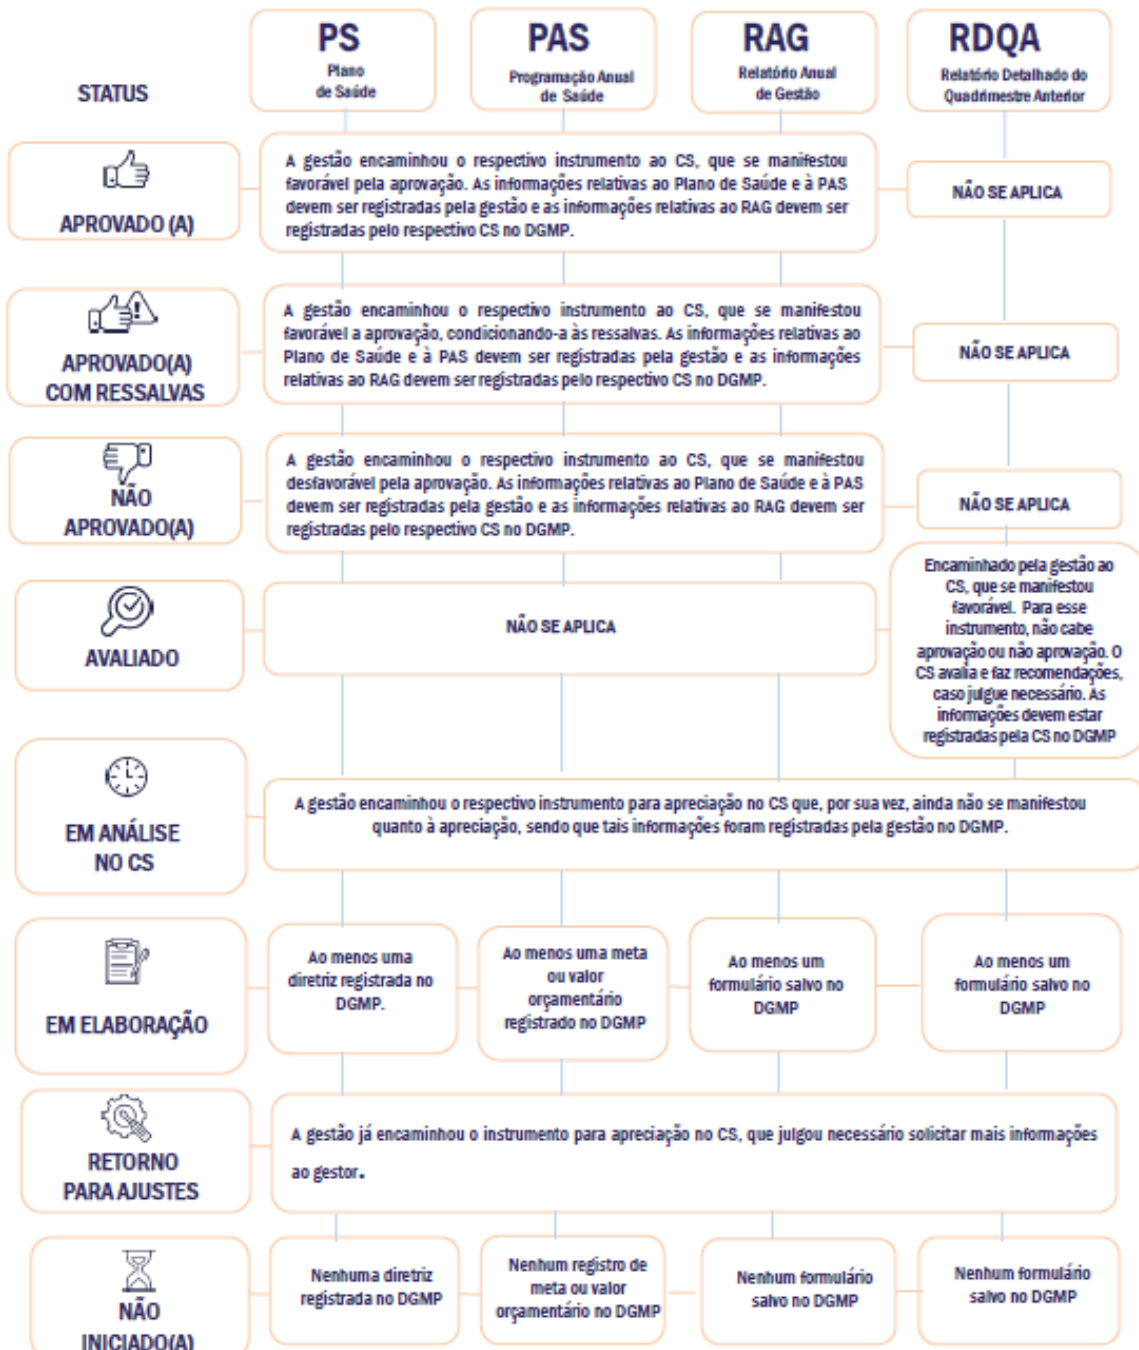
STATUS

PS
Plano de Saúde

PAS
Programação Anual de Saúde

RAG
Relatório Anual de Gestão

RDQA
Relatório Detalhado do Quadrimestre Anterior

APROVADO (A)

A gestão encaminhou o respectivo instrumento ao CS, que se manifestou favorável pela aprovação. As informações relativas ao Plano de Saúde e à PAS devem ser registradas pela gestão e as informações relativas ao RAG devem ser registradas pelo respectivo CS no DGMP.

NÃO SE APLICA

APROVADO(A) COM RESSALVAS

A gestão encaminhou o respectivo instrumento ao CS, que se manifestou favorável a aprovação, condicionando-a às ressalvas. As informações relativas ao Plano de Saúde e à PAS devem ser registradas pela gestão e as informações relativas ao RAG devem ser registradas pelo respectivo CS no DGMP.

NÃO SE APLICA

NÃO APROVADO(A)

A gestão encaminhou o respectivo instrumento ao CS, que se manifestou desfavorável pela aprovação. As informações relativas ao Plano de Saúde e à PAS devem ser registradas pela gestão e as informações relativas ao RAG devem ser registradas pelo respectivo CS no DGMP.

NÃO SE APLICA

AVALIADO

NÃO SE APLICA

Encaminhado pela gestão ao CS, que se manifestou favorável. Para esse instrumento, não cabe aprovação ou não aprovação. O CS avalia e faz recomendações, caso julgue necessário. As informações devem estar registradas pela CS no DGMP

EM ANÁLISE NO CS

A gestão encaminhou o respectivo instrumento para apreciação no CS que, por sua vez, ainda não se manifestou quanto à apreciação, sendo que tais informações foram registradas pela gestão no DGMP.

EM ELABORAÇÃO

Ao menos uma diretriz registrada no DGMP.

Ao menos uma meta ou valor orçamentário registrado no DGMP

Ao menos um formulário salvo no DGMP

Ao menos um formulário salvo no DGMP

RETORNO PARA AJUSTES

A gestão já encaminhou o instrumento para apreciação no CS, que julgou necessário solicitar mais informações ao gestor.

NÃO INICIADO(A)

Nenhuma diretriz registrada no DGMP

Nenhum registro de meta ou valor orçamentário no DGMP

Nenhum formulário salvo no DGMP

Nenhum formulário salvo no DGMP